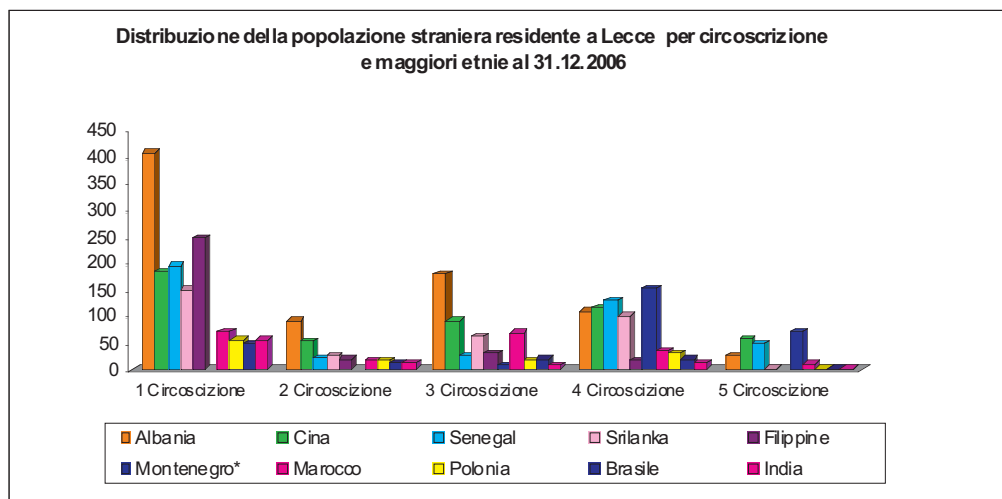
Distribuzione della popolazione straniera residente a Lecce per circoscrizione e maggiori etnie al 31.12.2006

450
400
350
300
250
200
150
100
50
0

1 Circoscizione
2 Circoscizione
3 Circoscizione
4 Circoscizione
5 Circoscizione

Albania
Cina
Senegal
Srilanka
Filippine
Montenegro*
Marocco
Polonia
Brasile
India